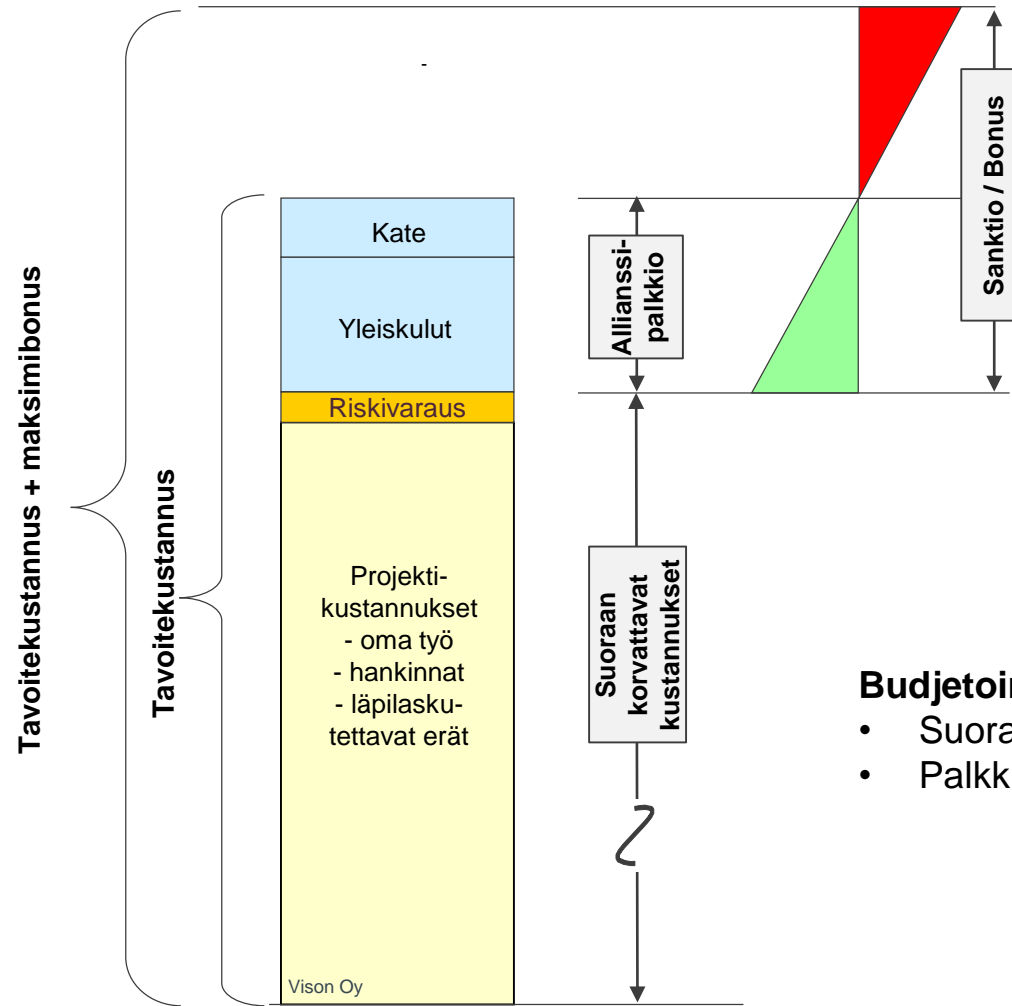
Tavoitekustannus + maksimibonus

Tavoitekustannus

-

Kate

Yleiskulut

Riskivaraus

Projektikustannukset
- oma työ
- hankinnat
- läpilaskutettavat erät

Vison Oy

Allianssipalkkio

Suoraan korvattavat kustannukset

Sanktio / Bonus

Budjetoi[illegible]
• Suora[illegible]
• Palkk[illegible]